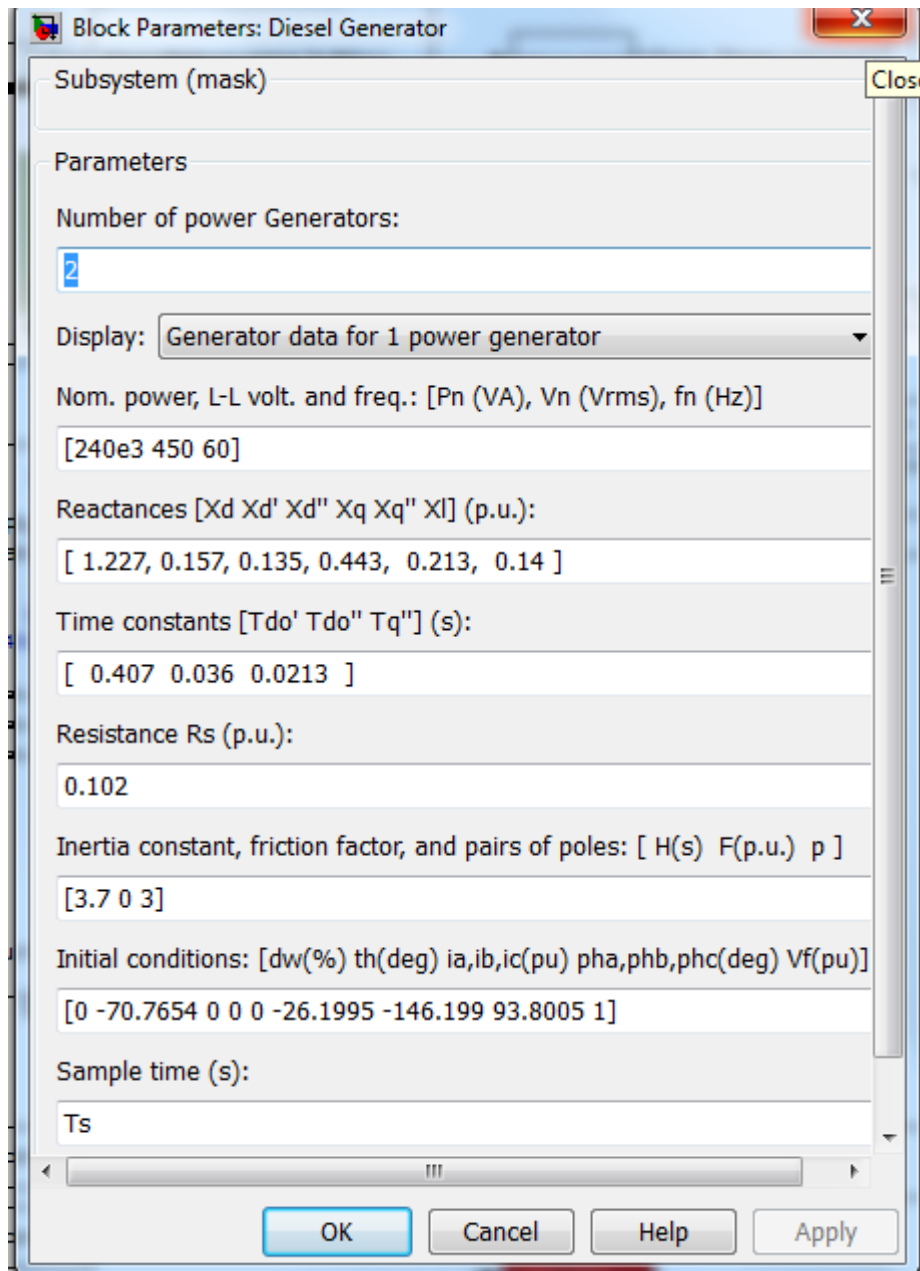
Block Parameters: Diesel Generator

Close

Subsystem (mask)

Parameters

Number of power Generators:

2

Display: Generator data for 1 power generator

Nom. power, L-L volt. and freq.: [Pn (VA), Vn (Vrms), fn (Hz)]

[240e3 450 60]

Reactances [Xd Xd' Xd'' Xq Xq'' Xl] (p.u.):

[ 1.227, 0.157, 0.135, 0.443, 0.213, 0.14 ]

Time constants [Tdo' Tdo'' Tq''] (s):

[ 0.407 0.036 0.0213 ]

Resistance Rs (p.u.):

0.102

Inertia constant, friction factor, and pairs of poles: [ H(s) F(p.u.) p ]

[3.7 0 3]

Initial conditions: [dw(%) th(deg) ia,ib,ic(pu) pha,phb,phc(deg) Vf(pu)]

[0 -70.7654 0 0 0 -26.1995 -146.199 93.8005 1]

Sample time (s):

Ts

OK Cancel Help Apply